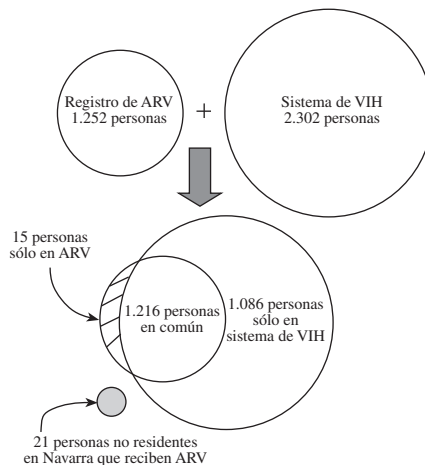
Registro de ARV
1.252 personas

+

Sistema de VIH
2.302 personas

15 personas
sólo en ARV

1.216 personas
en común

1.086 personas
sólo en
sistema de VIH

21 personas no residentes
en Navarra que reciben ARV